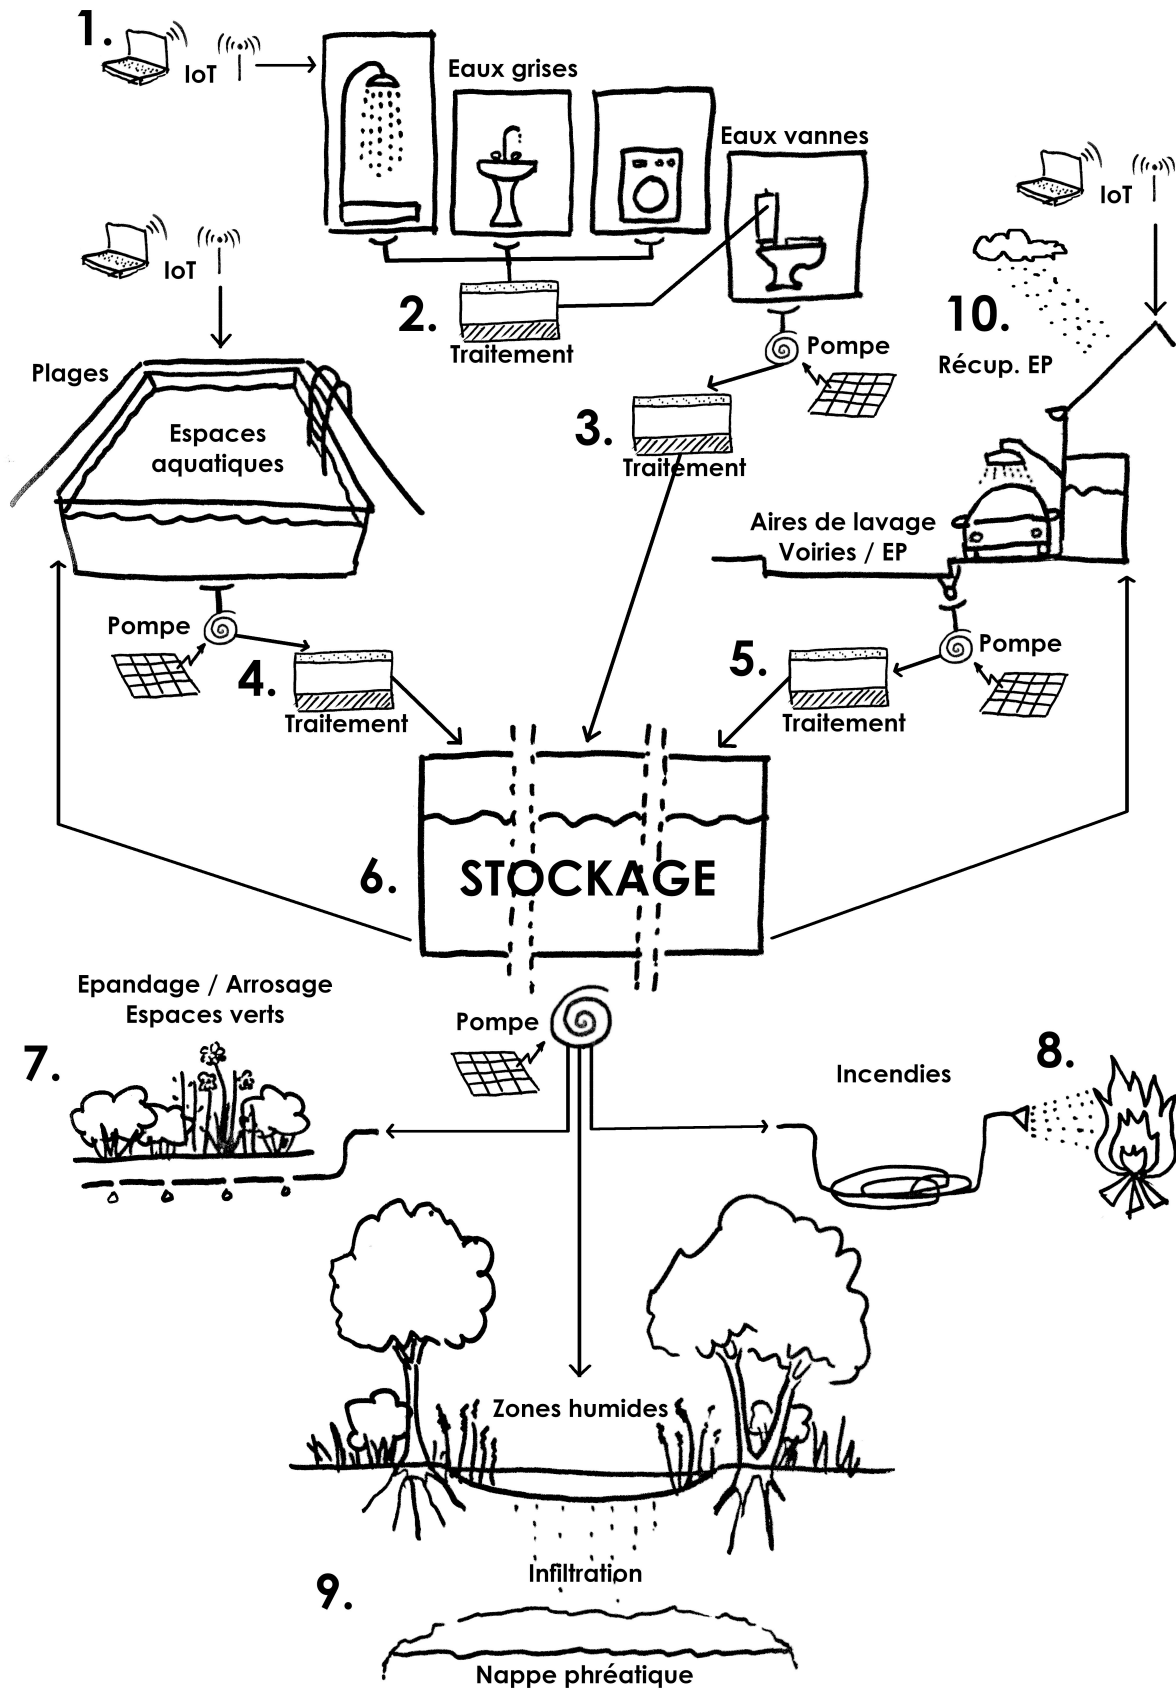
1.
IoT
Eaux grises
Eaux vannes
IoT
IoT
2.
Traitement
Pompe
10.
Récup. EP
Plages
Espaces aquatiques
3.
Traitement
Aires de lavage
Voiries / EP
Pompe
4.
Traitement
5.
Pompe
Traitement
6.
STOCKAGE
Epandage / Arrosage
Espaces verts
Pompe
7.
Incendies
8.
Zones humides
Infiltration
9.
Nappe phréatique